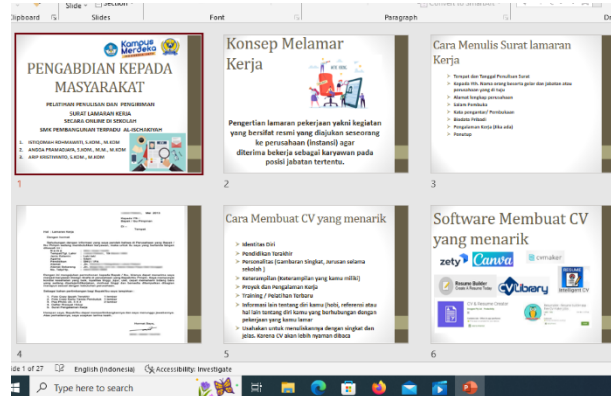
Clipboard
Slide
Section
Slides
Font
Paragraph
Convert to SmartArt

Kampus Merdeka
PENGABDIAN KEPADA MASYARAKAT
PELATIHAN PENULISAN DAN PENGIRIMAN SURAT LAMARAN KERJA SECARA ONLINE DI SEKOLAH SMK PEMBANGUNAN TERPADU AL-ISCHAKIYAH
1. ISTIQORAH KEHINAWATI, S.KOM., M.KOM
2. ANGSA PRAMADIAN, S.KOM., M.M., M.KOM
3. ARIF KRISTIWANTO, S.KOM., M.KOM
1

Konsep Melamar Kerja
Pengertian lamaran pekerjaan yakni kegiatan yang bersifat resmi yang diajukan seseorang ke perusahaan (instansi) agar diterima bekerja sebagai karyawan pada posisi jabatan tertentu.
2

Cara Menulis Surat lamaran Kerja
Tempat dan Tanggal Penulisan Surat
Kepada Yth. Nama orang beserta gelar dan jabatan atau perusahaan yang di tuju
Alamat lengkap perusahaan
Salam Pembuka
Kata pengantar/ Pembukaan
Biodata Pribadi
Pengalaman Kerja (Jika ada)
Penutup
3

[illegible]
4

Cara Membuat CV yang menarik
Identitas Diri
Pendidikan Terakhir
Personalitas (Gambaran singkat, tentang sekolah)
Keterampilan (Keterampilan yang kamu miliki)
Proyek dan Pengalaman Kerja
Training / Pelatihan terbaru
Informasi lain tentang diri kamu (hobi, referensi atau hal lain tentang diri kamu yang berhubungan dengan pekerjaan yang kamu lamar
Usahakan untuk menuliskannya dengan singkat dan jelas. Karena CV akan lebih nyaman dibaca
5

Software Membuat CV yang menarik
zety
Canva
cvmaker
Resume Builder
cvlibrary
RESUME
Intelligent CV
CV & Resume Creator
6

Slide 1 of 27
English (Indonesia)
Accessibility: Investigate
Type here to search